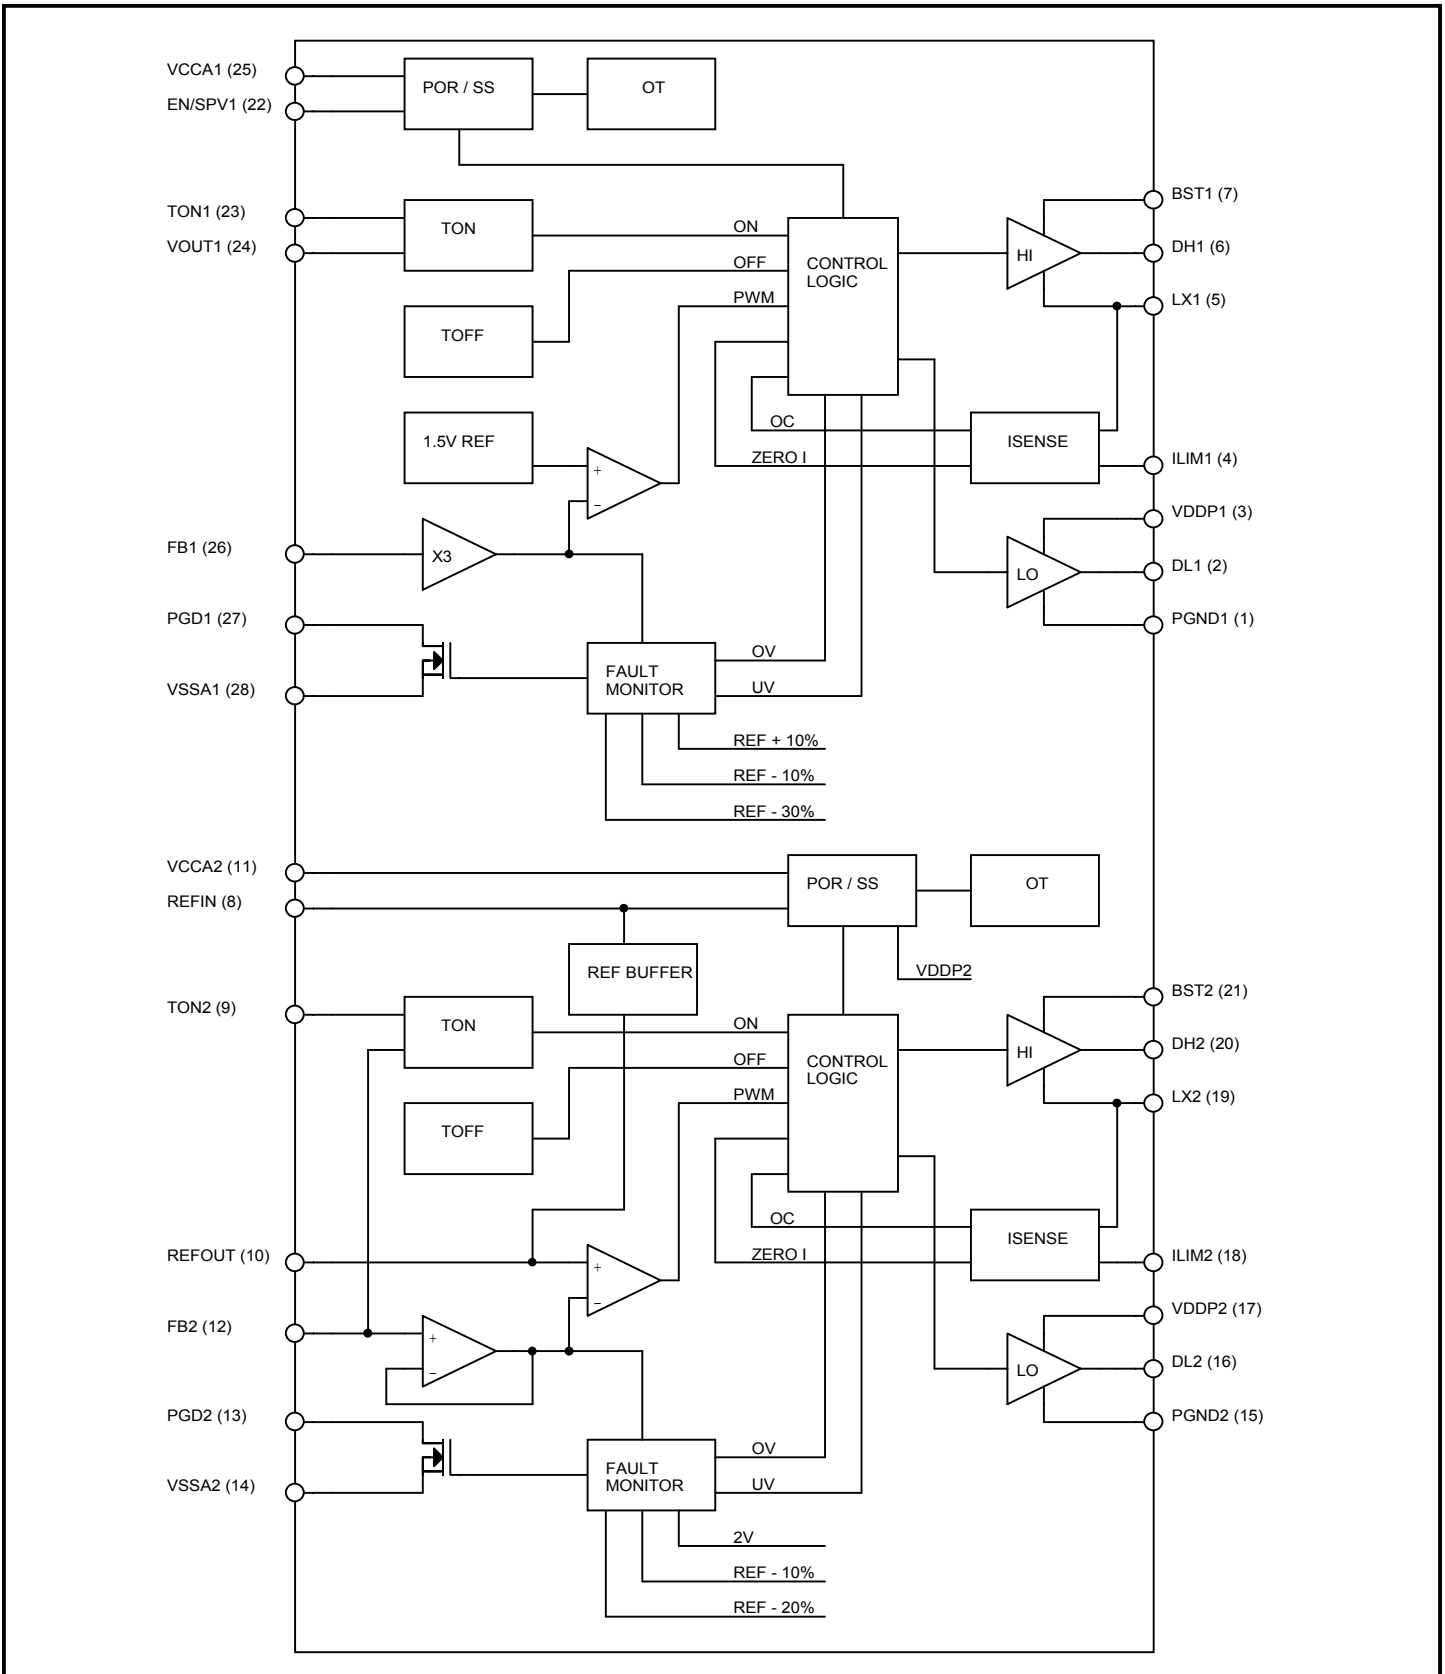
VCCA1 (25)
EN/SPV1 (22)
POR / SS
OT
TON1 (23)
VOUT1 (24)
TON
ON
OFF
CONTROL LOGIC
HI
BST1 (7)
DH1 (6)
LX1 (5)
TOFF
PWM
1.5V REF
OC
ZERO I
ISENSE
ILIM1 (4)
+
−
VDDP1 (3)
FB1 (26)
X3
LO
DL1 (2)
PGND1 (1)
PGD1 (27)
FAULT MONITOR
OV
UV
VSSA1 (28)
REF + 10%
REF - 10%
REF - 30%
VCCA2 (11)
REFIN (8)
POR / SS
OT
REF BUFFER
VDDP2
TON2 (9)
TON
ON
OFF
CONTROL LOGIC
HI
BST2 (21)
DH2 (20)
LX2 (19)
TOFF
PWM
OC
ZERO I
ISENSE
ILIM2 (18)
REFOUT (10)
+
−
VDDP2 (17)
FB2 (12)
+
−
LO
DL2 (16)
PGND2 (15)
PGD2 (13)
FAULT MONITOR
OV
UV
VSSA2 (14)
2V
REF - 10%
REF - 20%